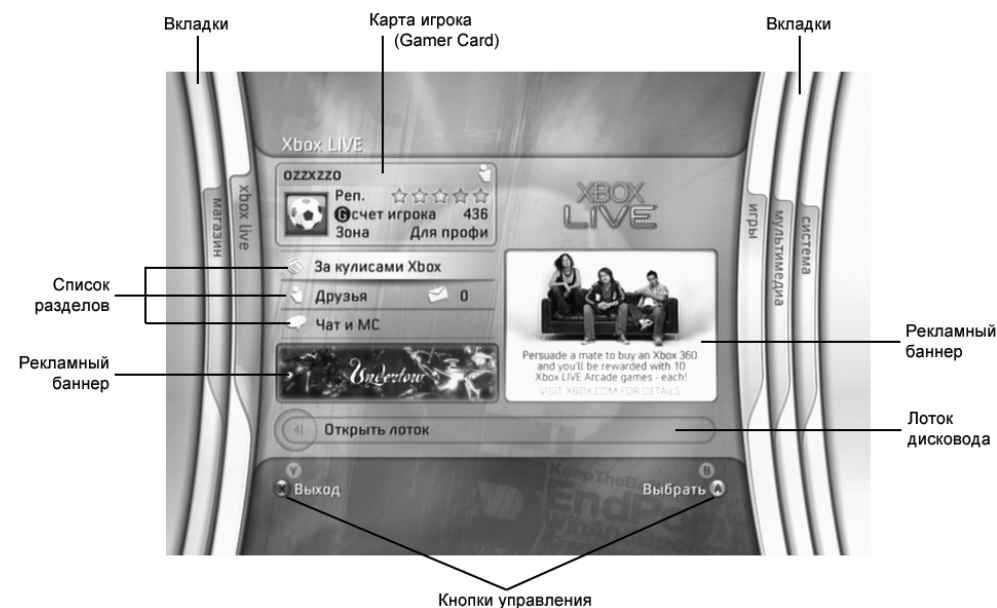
Вкладки

Карта игрока (Gamer Card)

Вкладки

Xbox LIVE

магазин

xbox live

ozzxzzo

Реп.

G счет игрока 436

Зона Для профи

XBOX LIVE

игры

мультимедиа

система

Список разделов

За кулисами Xbox

Друзья 0

Чат и МС

Рекламный баннер

Underton

Persuade a mate to buy an Xbox 360 and you'll be rewarded with 10 Xbox LIVE Arcade games - each!

VISIT XBOX.COM FOR DETAILS

Рекламный баннер

Открыть лоток

Лоток дисковода

Y

X Выход

B

Выбрать A

Кнопки управления